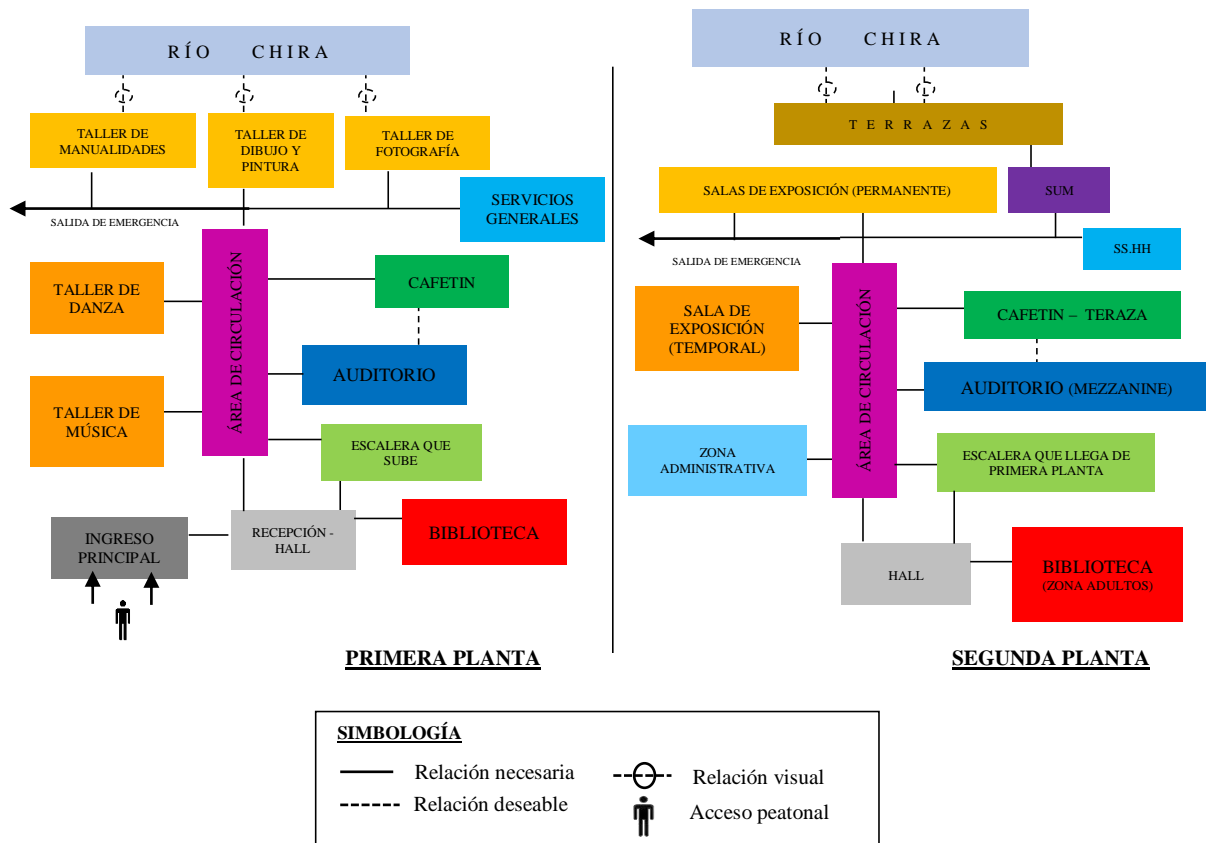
RÍO CHIRA

TALLER DE MANUALIDADES

TALLER DE DIBUJO Y PINTURA

TALLER DE FOTOGRAFÍA

SERVICIOS GENERALES

SALIDA DE EMERGENCIA

TALLER DE DANZA

ÁREA DE CIRCULACIÓN

CAFETIN

AUDITORIO

TALLER DE MÚSICA

ESCALERA QUE SUBE

INGRESO PRINCIPAL

RECEPCIÓN - HALL

BIBLIOTECA

PRIMERA PLANTA

RÍO CHIRA

TERRAZAS

SALAS DE EXPOSICIÓN (PERMANENTE)

SUM

SS.HH

SALIDA DE EMERGENCIA

SALA DE EXPOSICIÓN (TEMPORAL)

ÁREA DE CIRCULACIÓN

CAFETIN – TERAZA

AUDITORIO (MEZZANINE)

ZONA ADMINISTRATIVA

ESCALERA QUE LLEGA DE PRIMERA PLANTA

HALL

BIBLIOTECA (ZONA ADULTOS)

SEGUNDA PLANTA

SIMBOLOGÍA

Relación necesaria

Relación deseable

Relación visual

Acceso peatonal